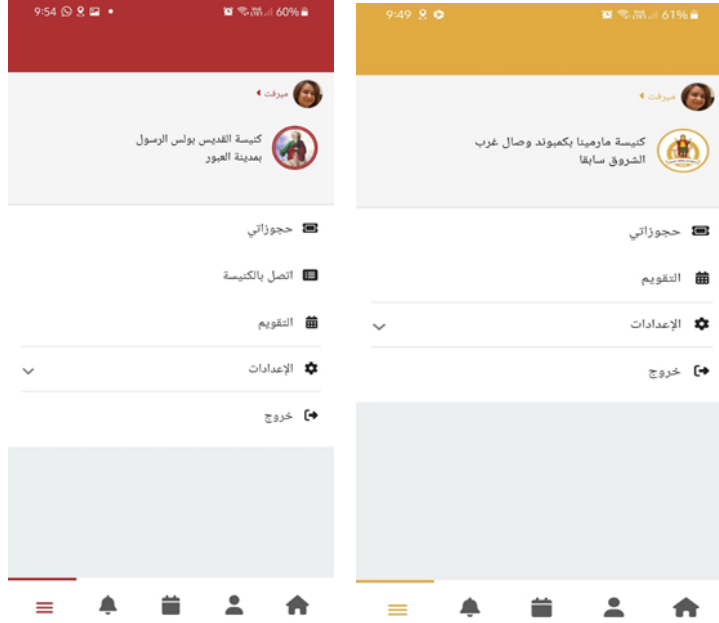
9:54 60%

ميرفت

كنيسة القديس بولس الرسول بمدينة العبور

حجوزاتي

اتصل بالكنيسة

التقويم

الإعدادات

خروج

9:49 61%

ميرفت

كنيسة مارمينا بكمبوند وصال غرب الشروق سابقا

حجوزاتي

التقويم

الإعدادات

خروج